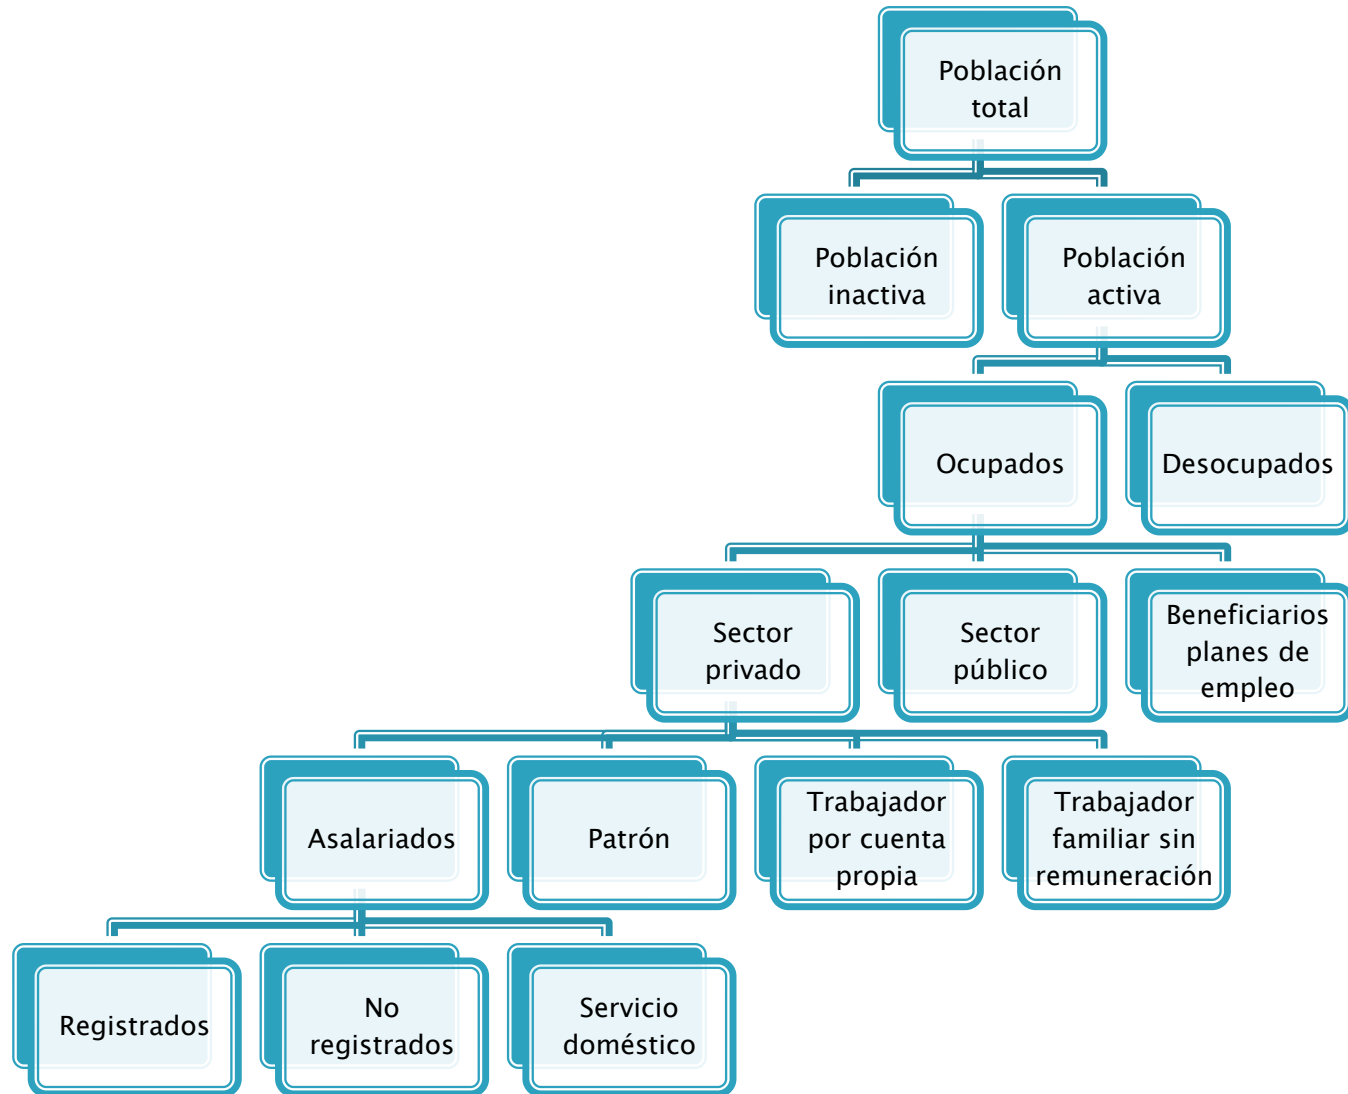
Población total

Población inactiva

Población activa

Ocupados

Desocupados

Sector privado

Sector público

Beneficiarios planes de empleo

Asalariados

Patrón

Trabajador por cuenta propia

Trabajador familiar sin remuneración

Registrados

No registrados

Servicio doméstico